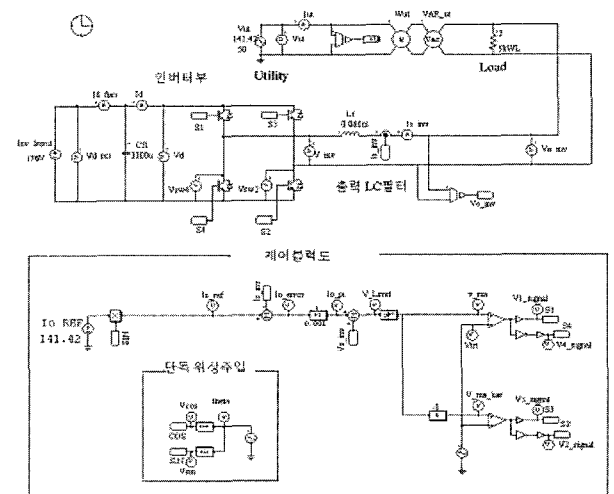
Vu
141.42
50

Is
Vu

Wat
VAR_ut

L2
50WL

Utility

Load

인버터부

Is_fun
Id

Inv_Ipnd
170V

Vd_pci

C1
3100u

Vd

S1
S3

Lf
0.0005H

Is_inv

V_inv

Vo_inv

Vsw1
Vsw2

S4
S2

출력 LC필터

Vo_inv

제어블럭도

IO_REF
141.42

Is_ref
Io_error
Io_pi
V_Lref
v_ms
V1_signal
S1
S4
V4_signal

0.001

V_ms_bar
V3_signal
S3
S2
V2_signal

단독위상주입

theta
Vcos
COS
SIN
Vsin